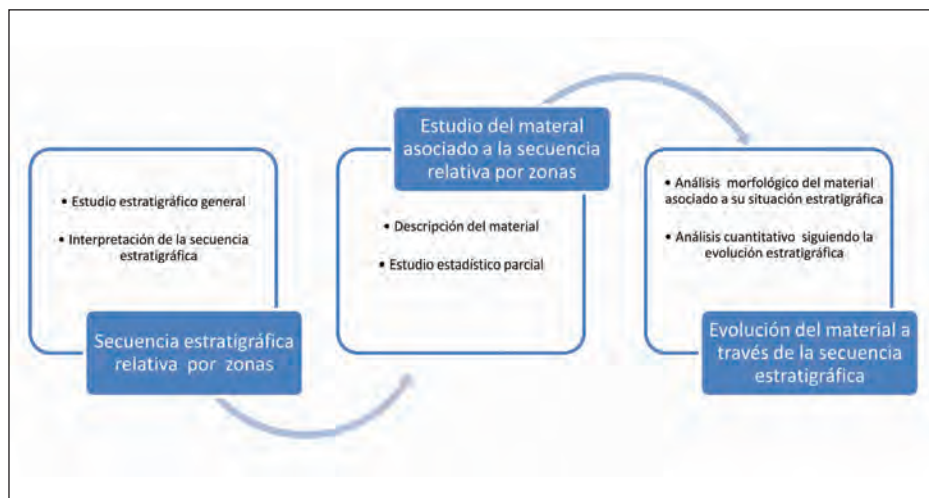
• Estudio estratigráfico general

• Interpretación de la secuencia estratigráfica

Secuencia estratigráfica relativa por zonas

Estudio del materal asociado a la secuencia relativa por zonas

• Descripción del material

• Estudio estadístico parcial

• Análisis morfológico del material asociado a su situación estratigráfica

• Análisis cuantitativo siguiendo la evolución estratigráfica

Evolución del material a través de la secuencia estratigráfica